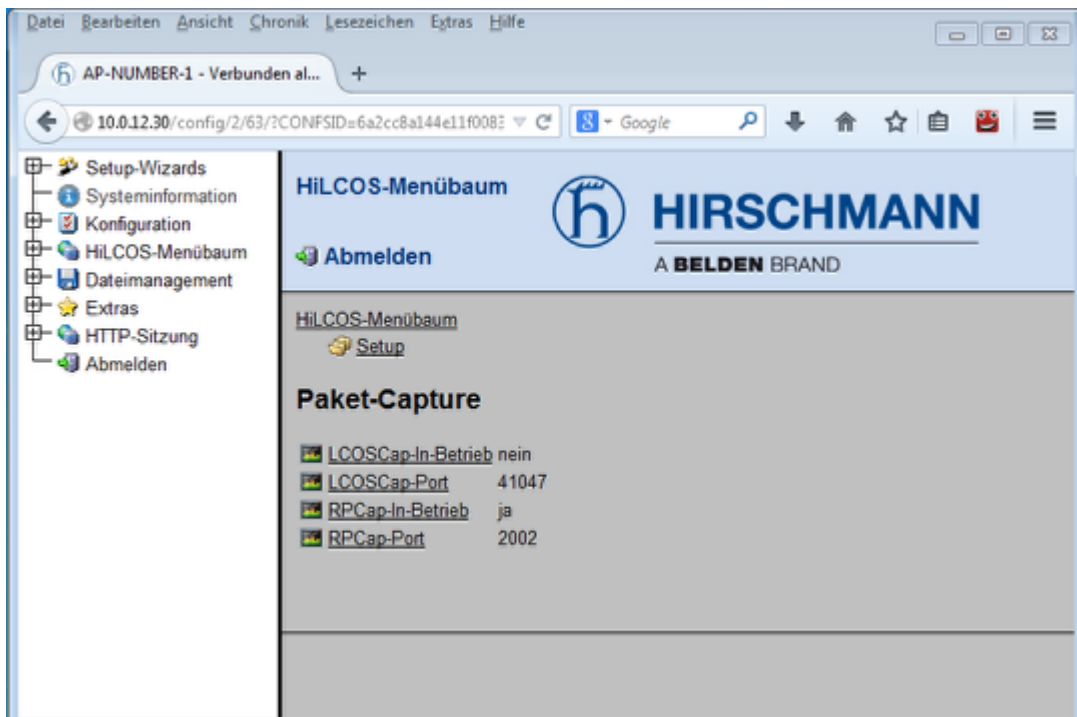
Datei Bearbeiten Ansicht Chronik Lesezeichen Extras Hilfe

AP-NUMBER-1 - Verbunden al...

10.0.12.30/config/2/63/?CONFSID=6a2cc8a144e11f0083

Google

Setup-Wizards
Systeminformation
Konfiguration
HiLCOS-Menübaum
Dateimanagement
Extras
HTTP-Sitzung
Abmelden

HiLCOS-Menübaum

Abmelden

HIRSCHMANN
A BELDEN BRAND

HiLCOS-Menübaum
Setup

Paket-Capture

| | |
|---|---|
| LCOSCap-In-Betrieb | nein |
| LCOSCap-Port | 41047 |
| RPCap-In-Betrieb | ja |
| RPCap-Port | 2002 |